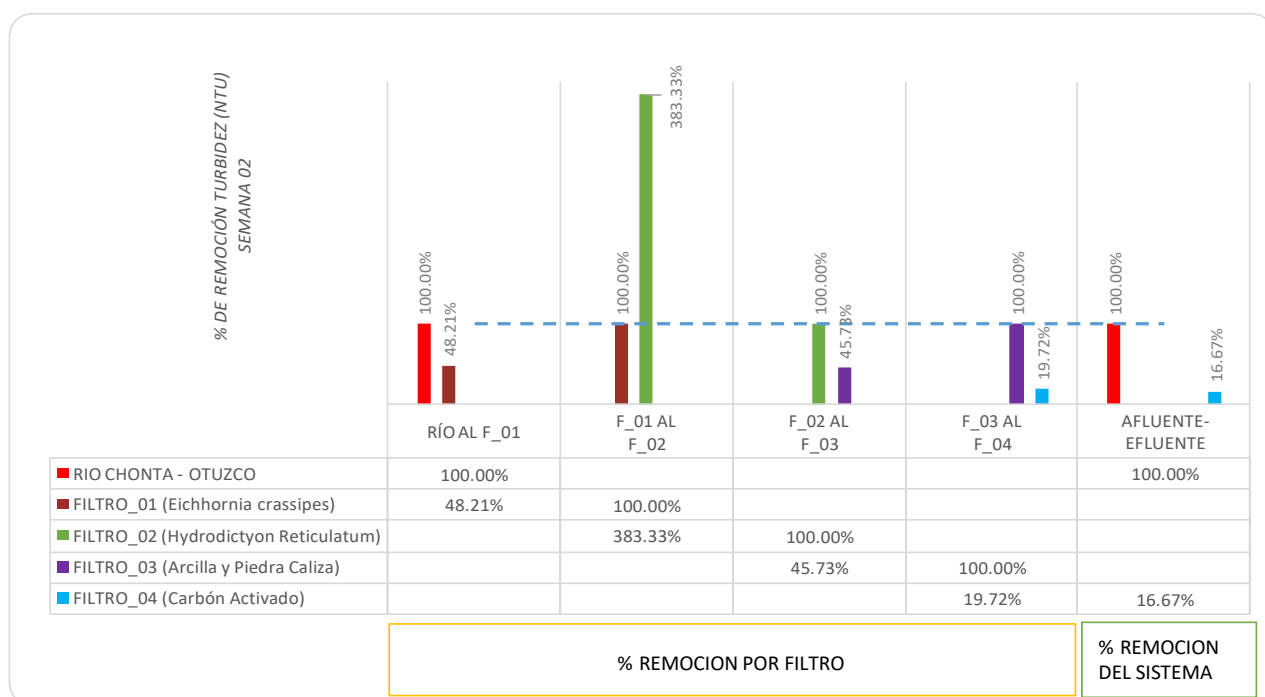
% DE REMOCIÓN TURBIDEZ (NTU)
SEMANA 02

100.00%
48.21%
100.00%
383.33%
100.00%
45.73%
100.00%
19.72%
100.00%
16.67%

| | RÍO AL F_01 | F_01 AL F_02 | F_02 AL F_03 | F_03 AL F_04 | AFLUENTE-EFLUENTE |
|---|---|---|---|---|---|
| RIO CHONTA - OTUZCO | 100.00% | | | | 100.00% |
| FILTRO_01 (Eichhornia crassipes) | 48.21% | 100.00% | | | |
| FILTRO_02 (Hydrodictyon Reticulatum) | | 383.33% | 100.00% | | |
| FILTRO_03 (Arcilla y Piedra Caliza) | | | 45.73% | 100.00% | |
| FILTRO_04 (Carbón Activado) | | | | 19.72% | 16.67% |

% REMOCION POR FILTRO

% REMOCION DEL SISTEMA